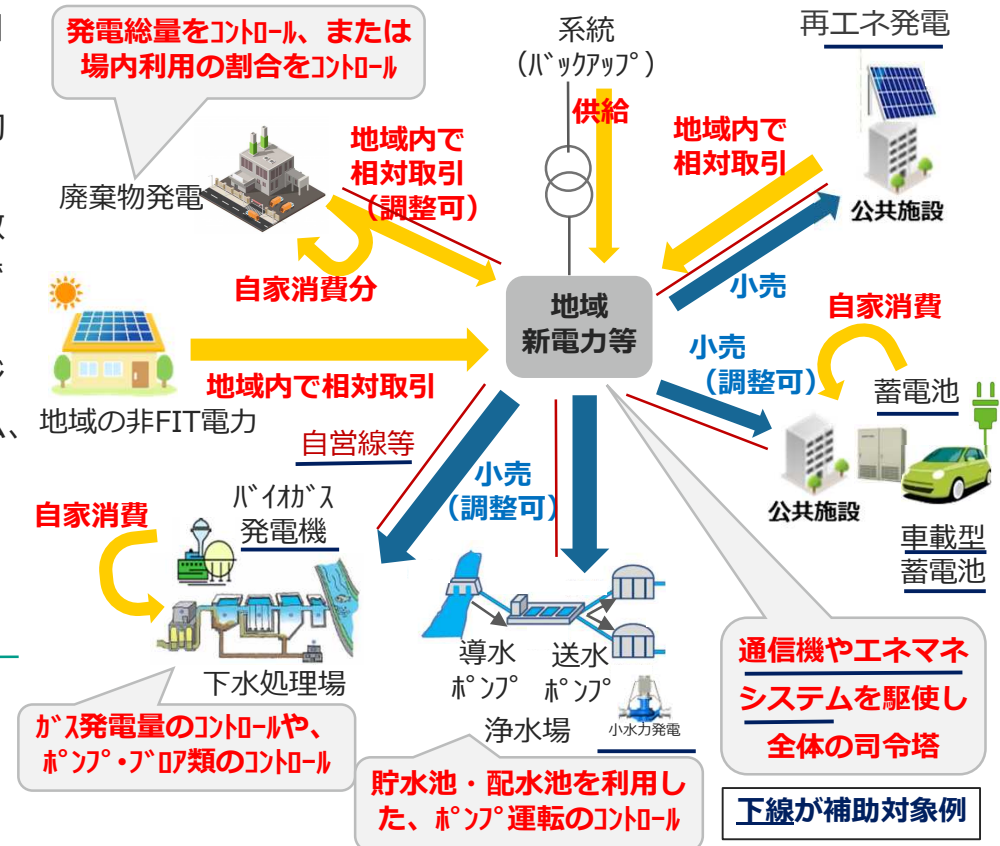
発電総量をｺﾝﾄﾛｰﾙ、または場内利用の割合をｺﾝﾄﾛｰﾙ

系統（ﾊﾞｯｸｱｯﾌﾟ）

再エネ発電

供給

地域内で相対取引（調整可）

地域内で相対取引

廃棄物発電

公共施設

自家消費分

小売

地域新電力等

自家消費

小売（調整可）

地域内で相対取引

蓄電池

地域の非FIT電力

自営線等

小売（調整可）

ﾊﾞｲｵｶﾞｽ発電機

自家消費

公共施設

車載型蓄電池

導水ﾎﾟﾝﾌﾟ

送水ﾎﾟﾝﾌﾟ

下水処理場

小水力発電

浄水場

通信機やエネマネシステムを駆使し全体の司令塔

ｶﾞｽ発電量のｺﾝﾄﾛｰﾙや、ﾎﾟﾝﾌﾟ・ﾌﾞﾛｱ類のｺﾝﾄﾛｰﾙ

貯水池・配水池を利用した、ﾎﾟﾝﾌﾟ運転のｺﾝﾄﾛｰﾙ

下線が補助対象例